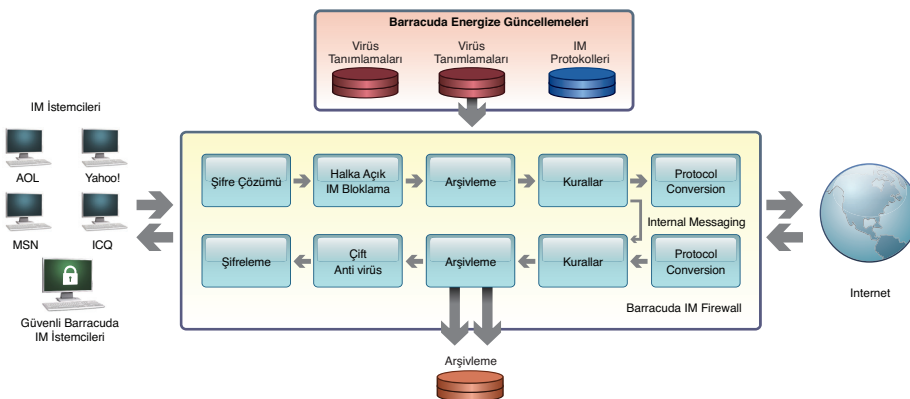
Barracuda Energize Güncellemeleri

Virüs Tanımlamaları

Virüs Tanımlamaları

IM Protokolleri

IM İstemcileri

AOL

Yahoo!

MSN

ICQ

Güvenli Barracuda IM İstemcileri

Şifre Çözümü

Halka Açık IM Bloklama

Arşivleme

Kurallar

Protocol Conversion

Internal Messaging

Şifreleme

Çift Anti virüs

Arşivleme

Kurallar

Protocol Conversion

Barracuda IM Firewall

Internet

Arşivleme